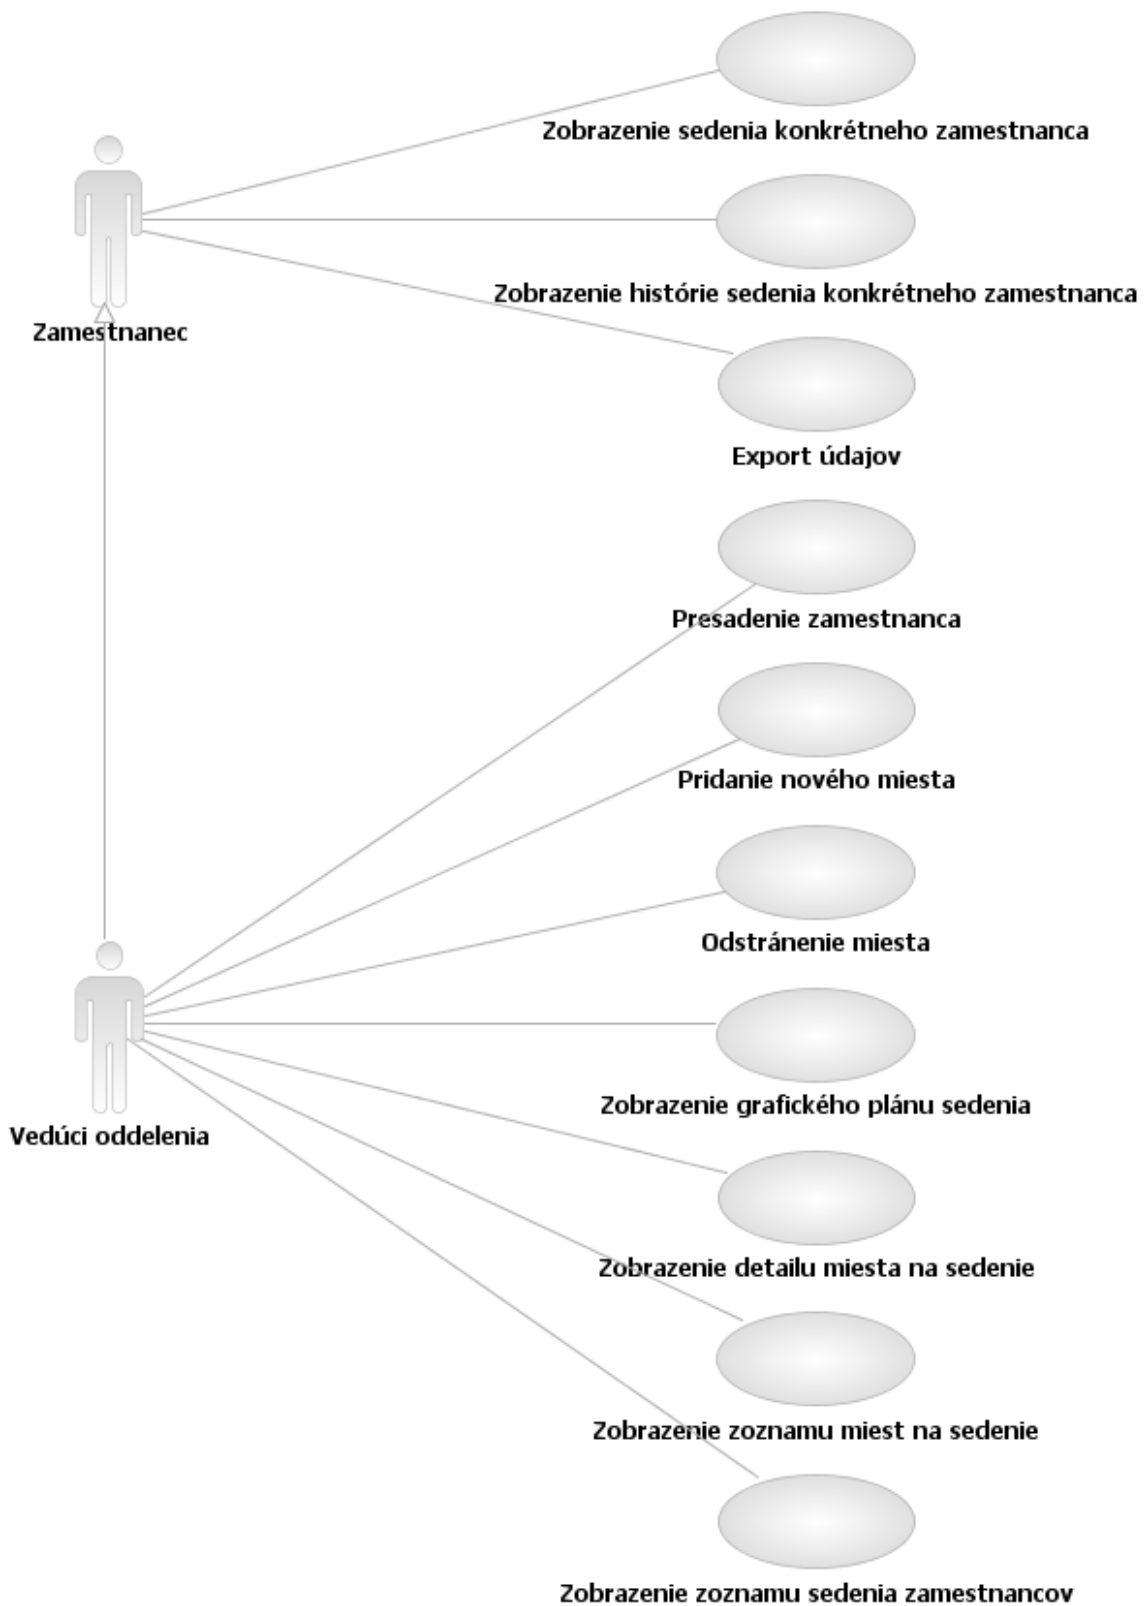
Zobrazenie sedenia konkrétneho zamestnanca

Zamestnanec

Zobrazenie histórie sedenia konkrétneho zamestnanca

Export údajov

Presadenie zamestnanca

Pridanie nového miesta

Odstránenie miesta

Vedúci oddelenia

Zobrazenie grafického plánu sedenia

Zobrazenie detailu miesta na sedenie

Zobrazenie zoznamu miest na sedenie

Zobrazenie zoznamu sedenia zamestnancov